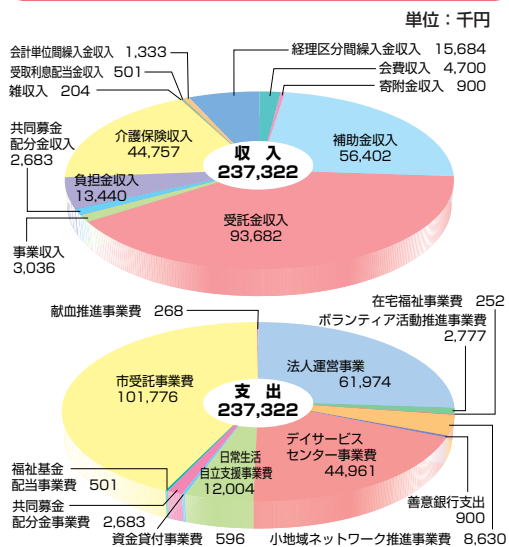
単位：千円

会計単位間繰入金収入　1,333
受取利息配当金収入　501
雑収入　204
経理区分間繰入金収入　15,684
会費収入　4,700
寄附金収入　900
共同募金配分金収入
2,683
介護保険収入
44,757
収入
237,322
補助金収入
56,402
負担金収入
13,440
受託金収入
93,682
事業収入
3,036

献血推進事業費　268
在宅福祉事業費　252
ボランティア活動推進事業費
2,777
市受託事業費
101,776
法人運営事業
61,974
支出
237,322
デイサービスセンター事業費
44,961
日常生活自立支援事業費
12,004
福祉基金配当事業費　501
共同募金配分金事業費　2,683
資金貸付事業費　596
善意銀行支出
900
小地域ネットワーク推進事業費　8,630